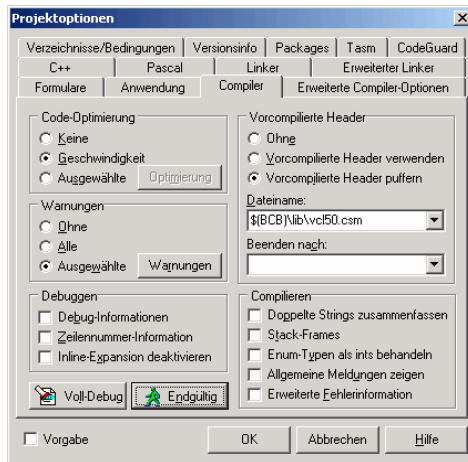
Projektoptionen

Verzeichnisse/Bedingungen | Versionsinfo | Packages | Tasm | CodeGuard
C++ | Pascal | Linker | Erweiterter Linker
Formulare | Anwendung | Compiler | Erweiterte Compiler-Optionen

Code-Optimierung
Keine
Geschwindigkeit
Ausgewählte
Optimierung

Warnungen
Ohne
Alle
Ausgewählte
Warnungen

Debuggen
Debug-Informationen
Zeilennummer-Information
Inline-Expansion deaktivieren

Voll-Debug
Endgültig

Vorcompilierte Header
Ohne
Vorcompilierte Header verwenden
Vorcompilierte Header puffern
Dateiname:
$(BCB)\lib\vcl50.csm
Beenden nach:

Compilieren
Doppelte Strings zusammenfassen
Stack-Frames
Enum-Typen als ints behandeln
Allgemeine Meldungen zeigen
Erweiterte Fehlerinformation

Vorgabe
OK
Abbrechen
Hilfe